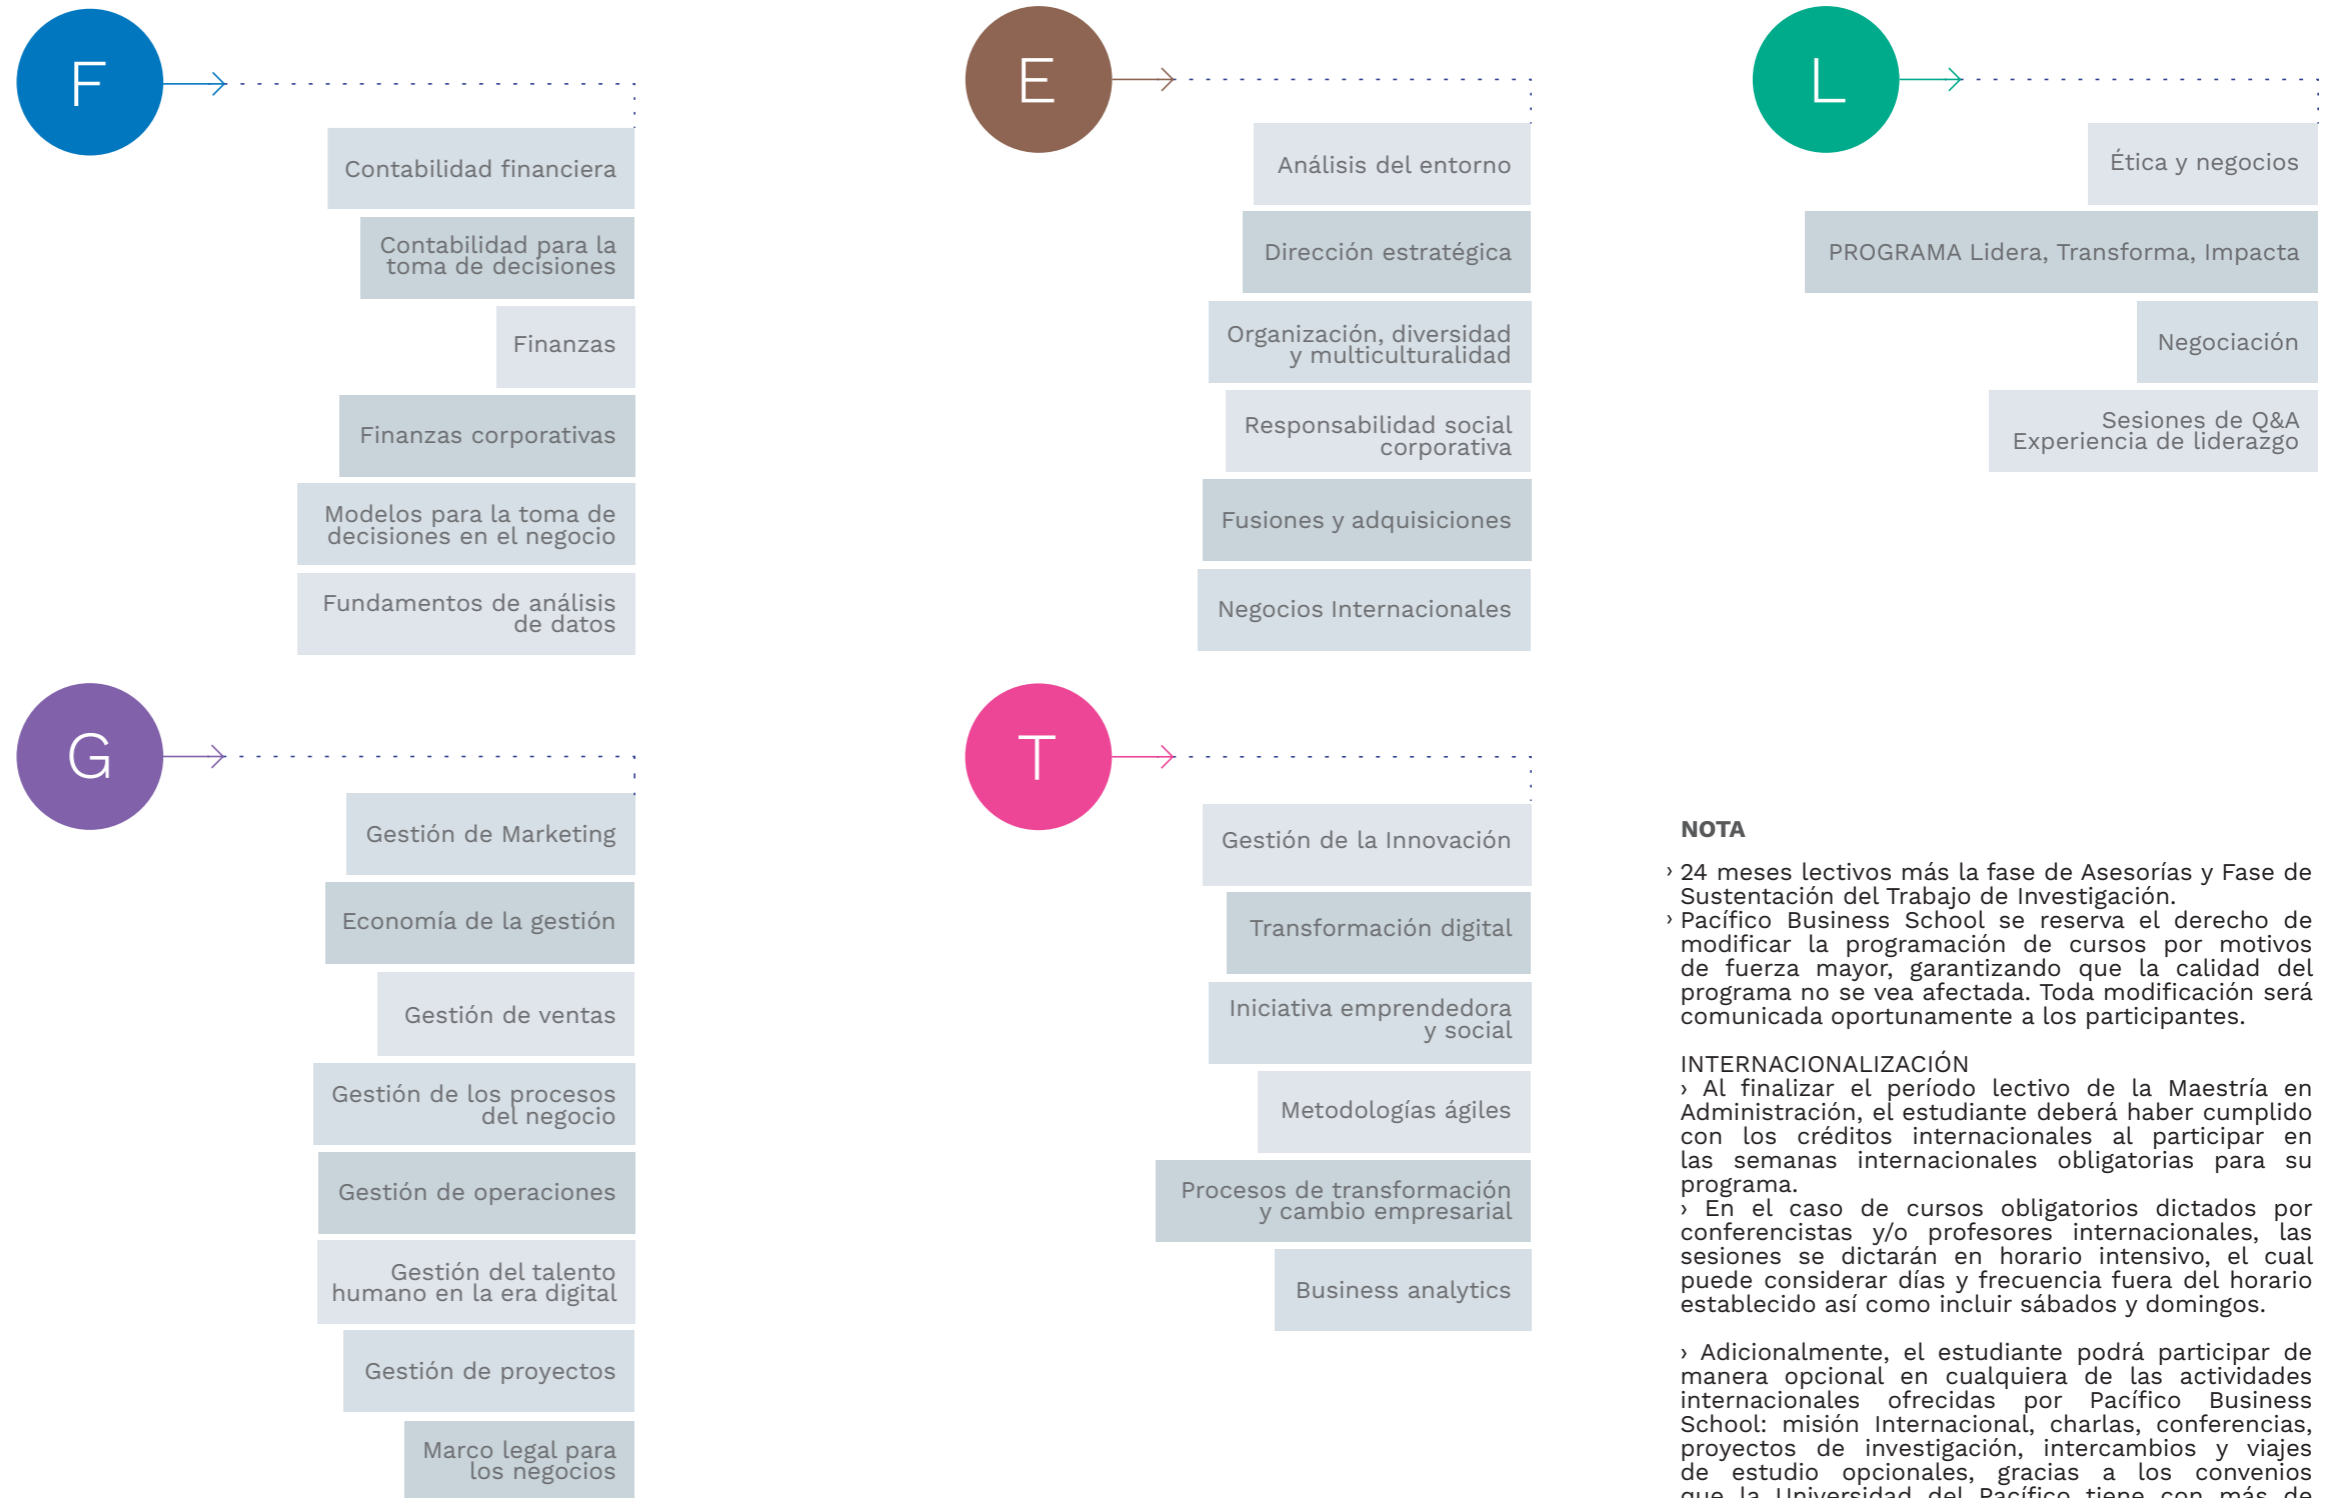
F

Contabilidad financiera

Contabilidad para la toma de decisiones

Finanzas

Finanzas corporativas

Modelos para la toma de decisiones en el negocio

Fundamentos de análisis de datos

E

Análisis del entorno

Dirección estratégica

Organización, diversidad y multiculturalidad

Responsabilidad social corporativa

Fusiones y adquisiciones

Negocios Internacionales

L

Ética y negocios

PROGRAMA Lidera, Transforma, Impacta

Negociación

Sesiones de Q&A Experiencia de liderazgo

G

Gestión de Marketing

Economía de la gestión

Gestión de ventas

Gestión de los procesos del negocio

Gestión de operaciones

Gestión del talento humano en la era digital

Gestión de proyectos

Marco legal para los negocios

T

Gestión de la Innovación

Transformación digital

Iniciativa emprendedora y social

Metodologías ágiles

Procesos de transformación y cambio empresarial

Business analytics

NOTA

› 24 meses lectivos más la fase de Asesorías y Fase de Sustentación del Trabajo de Investigación.
› Pacífico Business School se reserva el derecho de modificar la programación de cursos por motivos de fuerza mayor, garantizando que la calidad del programa no se vea afectada. Toda modificación será comunicada oportunamente a los participantes.

INTERNACIONALIZACIÓN
› Al finalizar el período lectivo de la Maestría en Administración, el estudiante deberá haber cumplido con los créditos internacionales al participar en las semanas internacionales obligatorias para su programa.
› En el caso de cursos obligatorios dictados por conferencistas y/o profesores internacionales, las sesiones se dictarán en horario intensivo, el cual puede considerar días y frecuencia fuera del horario establecido así como incluir sábados y domingos.

› Adicionalmente, el estudiante podrá participar de manera opcional en cualquiera de las actividades internacionales ofrecidas por Pacífico Business School: misión Internacional, charlas, conferencias, proyectos de investigación, intercambios y viajes de estudio opcionales, gracias a los convenios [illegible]